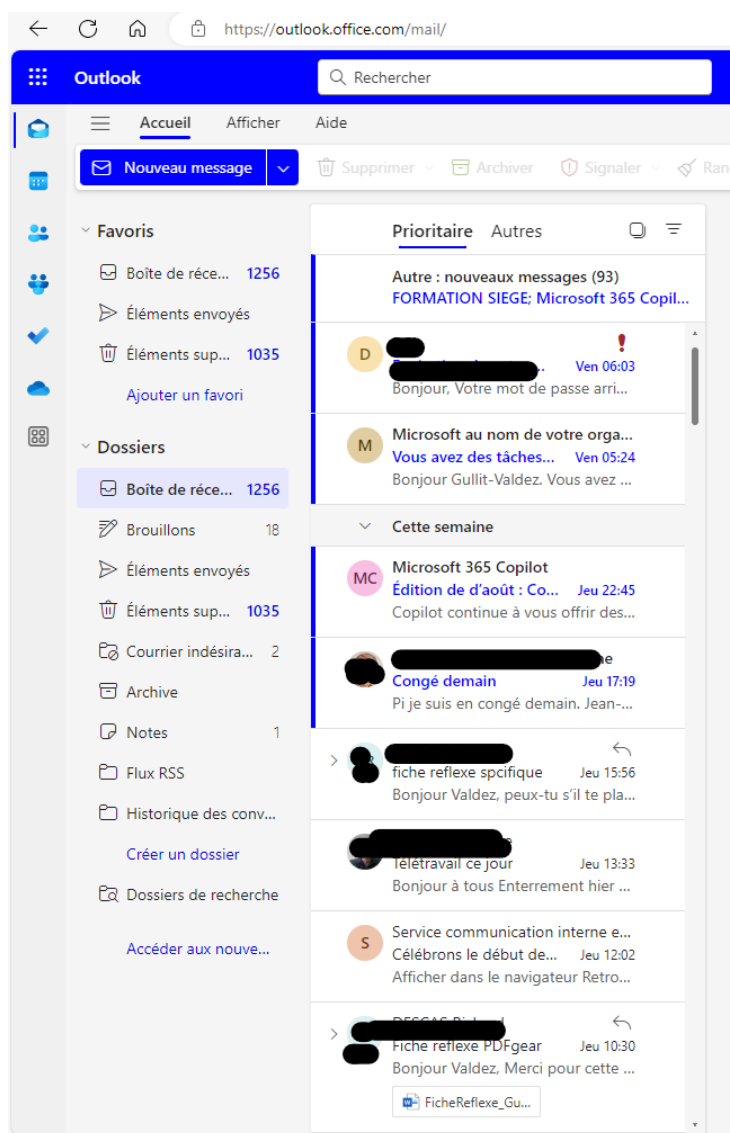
https://outlook.office.com/mail/

Outlook

Rechercher

Accueil Afficher Aide

Nouveau message

Supprimer Archiver Signaler Ran

Favoris

Boîte de réce... 1256

Éléments envoyés

Éléments sup... 1035

Ajouter un favori

Dossiers

Boîte de réce... 1256

Brouillons 18

Éléments envoyés

Éléments sup... 1035

Courrier indésira... 2

Archive

Notes 1

Flux RSS

Historique des conv...

Créer un dossier

Dossiers de recherche

Accéder aux nouve...

Prioritaire Autres

Autre : nouveaux messages (93)
FORMATION SIEGE; Microsoft 365 Copil...

D
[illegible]
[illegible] Ven 06:03
Bonjour, Votre mot de passe arri...

M
Microsoft au nom de votre orga...
Vous avez des tâches... Ven 05:24
Bonjour Gullit-Valdez. Vous avez ...

Cette semaine

MC
Microsoft 365 Copilot
Édition de d'août : Co... Jeu 22:45
Copilot continue à vous offrir des...

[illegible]
Congé demain Jeu 17:19
Pi je suis en congé demain. Jean-...

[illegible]
fiche reflexe spcifique Jeu 15:56
Bonjour Valdez, peux-tu s'il te pla...

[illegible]
Télétravail ce jour Jeu 13:33
Bonjour à tous Enterrement hier ...

S
Service communication interne e...
Célébrons le début de... Jeu 12:02
Afficher dans le navigateur Retro...

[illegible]
Fiche reflexe PDFgear Jeu 10:30
Bonjour Valdez, Merci pour cette ...
FicheReflexe_Gu...